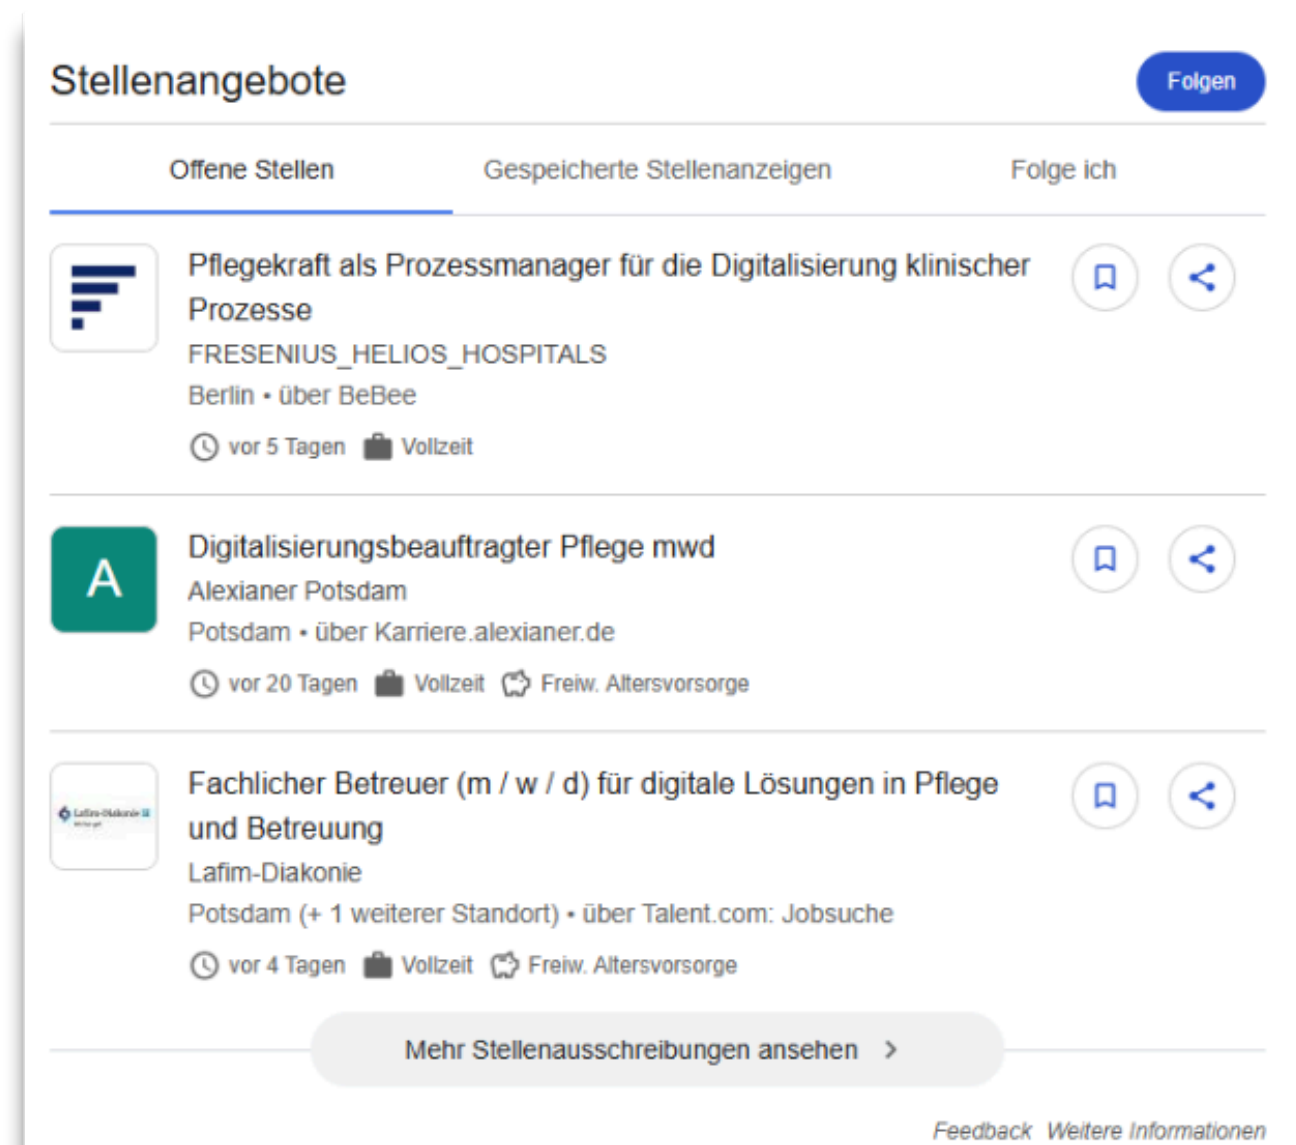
Stellenangebote

Folgen

Offene Stellen
Gespeicherte Stellenanzeigen
Folge ich

Pflegekraft als Prozessmanager für die Digitalisierung klinischer Prozesse
FRESENIUS_HELIOS_HOSPITALS
Berlin • über BeBee
vor 5 Tagen Vollzeit

A
Digitalisierungsbeauftragter Pflege mwd
Alexianer Potsdam
Potsdam • über Karriere.alexianer.de
vor 20 Tagen Vollzeit Freiw. Altersvorsorge

Lafim-Diakonie
Fachlicher Betreuer (m / w / d) für digitale Lösungen in Pflege und Betreuung
Lafim-Diakonie
Potsdam (+ 1 weiterer Standort) • über Talent.com: Jobsuche
vor 4 Tagen Vollzeit Freiw. Altersvorsorge

Mehr Stellenausschreibungen ansehen

Feedback Weitere Informationen